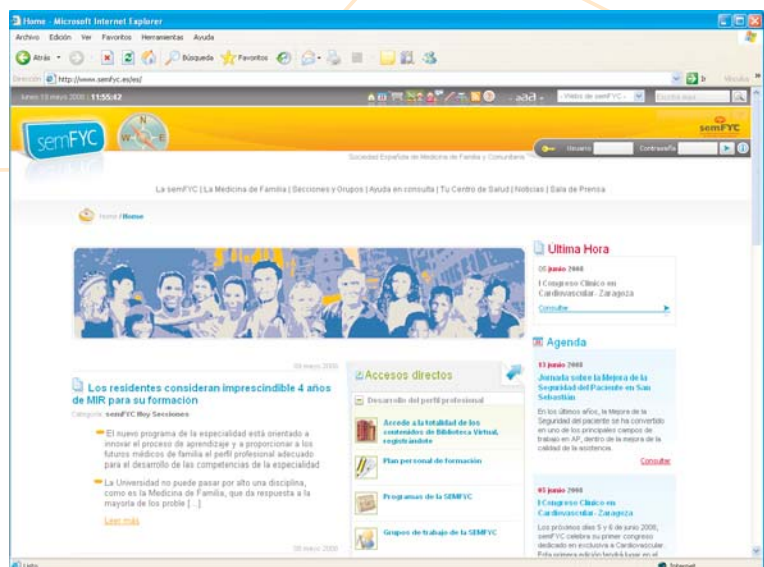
Home - Microsoft Internet Explorer

Archivo Edición Ver Favoritos Herramientas Ayuda

Atrás Búsqueda Favoritos

Dirección http://www.semfyc.es/es/

lunes 19 mayo 2008 | 11:55:42

Vínculos

semFYC

Sociedad Española de Medicina de Familia y Comunitaria

Usuario Contraseña

La semFYC | La Medicina de Familia | Secciones y Grupos | Ayuda en consulta | Tu Centro de Salud | Noticias | Sala de Prensa

Home / Home

Última Hora

06 junio 2008

I Congreso Clínico en Cardiovascular - Zaragoza

Consultar

Agenda

13 junio 2008

Jornada sobre la Mejora de la Seguridad del Paciente en San Sebastián

En los últimos años, la Mejora de la Seguridad del paciente se ha convertido en uno de los principales campos de trabajo en AP, dentro de la mejora de la calidad de la asistencia.

Consultar

05 junio 2008

I Congreso Clínico en Cardiovascular - Zaragoza

Los próximos días 5 y 6 de junio 2008, semFYC celebra su primer congreso dedicado en exclusiva a Cardiovascular. Esta primera edición tendrá lugar en el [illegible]

09 mayo 2008

Los residentes consideran imprescindible 4 años de MIR para su formación

Categoría: semFYC Hoy Secciones

El nuevo programa de la especialidad está orientado a innovar el proceso de aprendizaje y a proporcionar a los futuros médicos de familia el perfil profesional adecuado para el desarrollo de las competencias de la especialidad

La Universidad no puede pasar por alto una disciplina, como es la Medicina de Familia, que da respuesta a la mayoría de los proble [...]

Leer más

08 mayo 2008

Accesos directos

Desarrollo del perfil profesional

Accede a la totalidad de los contenidos de Biblioteca Virtual, regístrándote

Plan personal de formación

Programas de la SEMFYC

Grupos de trabajo de la SEMFYC

Listo

Internet